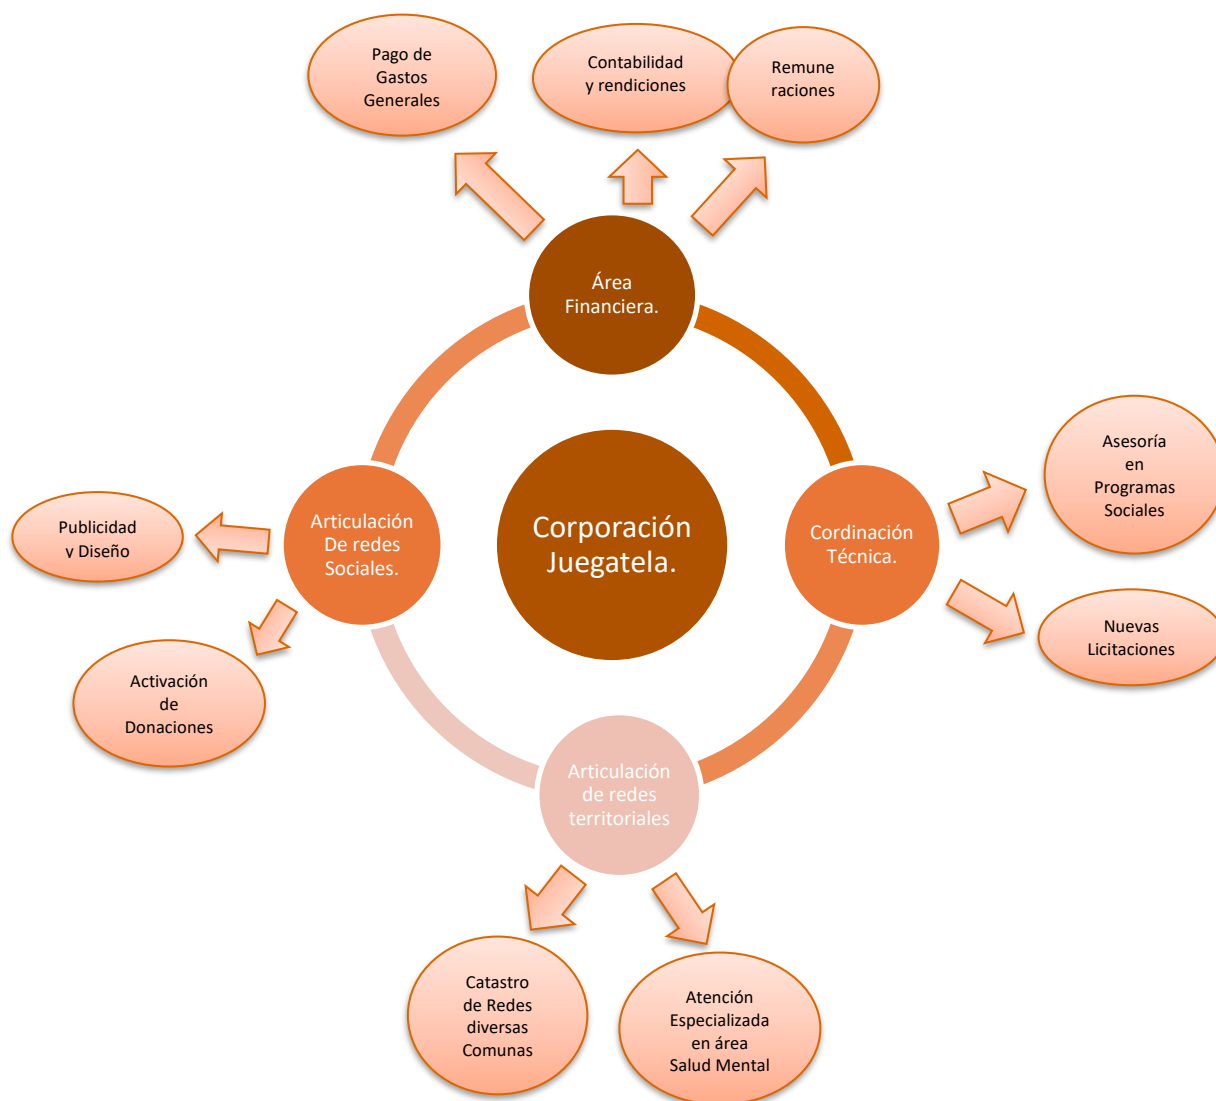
Pago de Gastos Generales

Contabilidad y rendiciones

Remune raciones

Área Financiera.

Asesoría en Programas Sociales

Publicidad y Diseño

Articulación De redes Sociales.

Corporación Juegatela.

Cordinación Técnica.

Nuevas Licitaciones

Activación de Donaciones

Articulación de redes territoriales

Catastro de Redes diversas Comunas

Atención Especializada en área Salud Mental